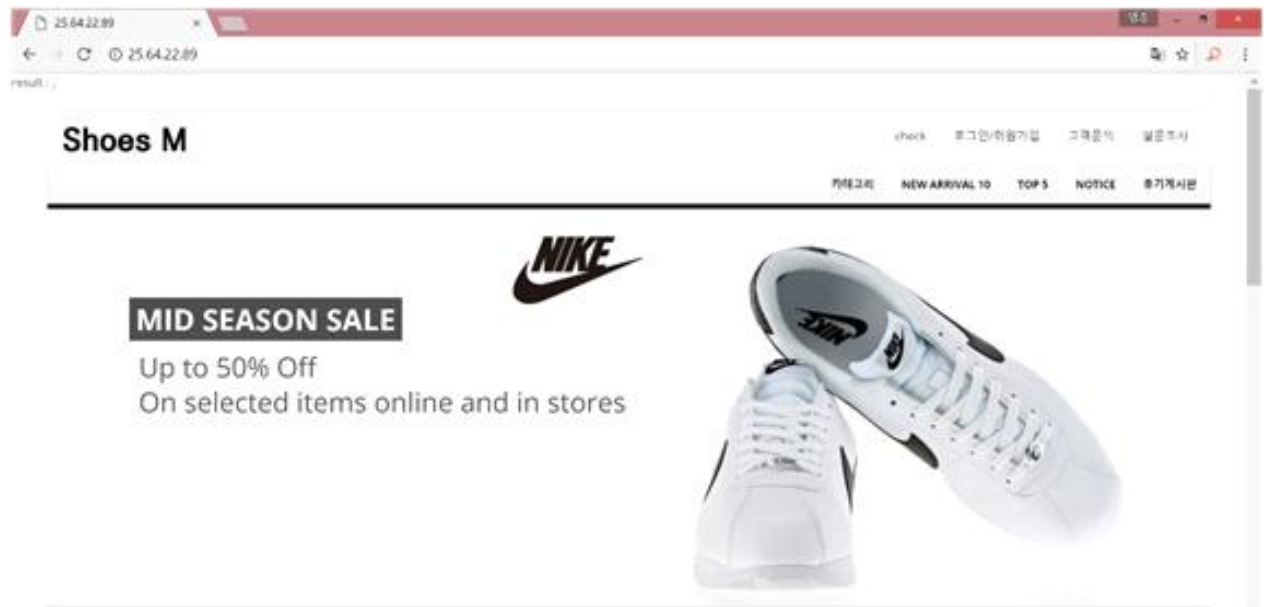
25.64.22.89

25.64.22.89

result : ;

Shoes M

check 로그인/회원가입 고객문의 설문조사

카테고리 NEW ARRIVAL 10 TOP 5 NOTICE 후기게시판

NIKE

MID SEASON SALE

Up to 50% Off
On selected items online and in stores

NIKE